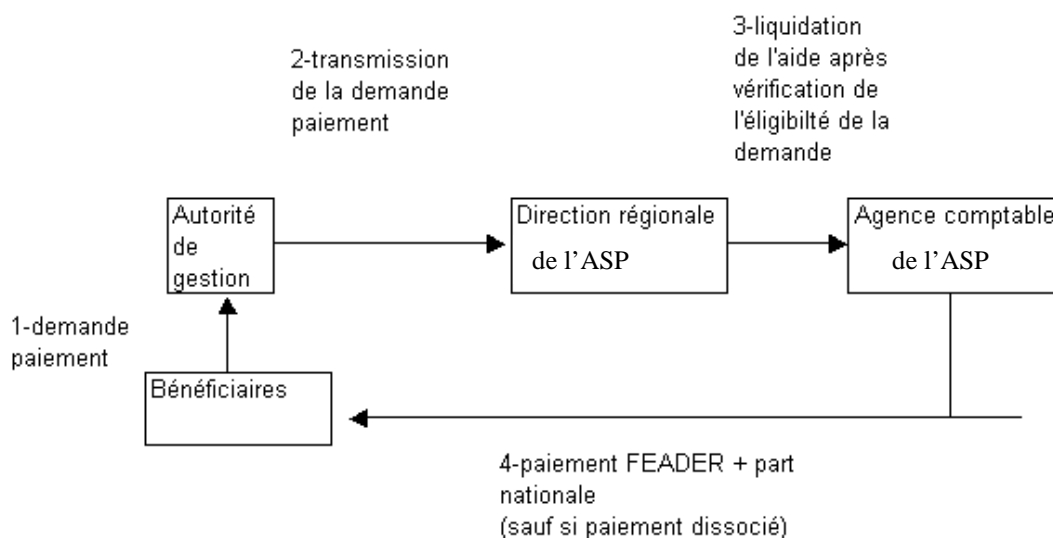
2-transmission de la demande paiement

3-liquidation de l'aide après vérification de l'éligibilté de la demande

Autorité de gestion

Direction régionale de l'ASP

Agence comptable de l'ASP

1-demande paiement

Bénéficiaires

4-paiement FEADER + part nationale (sauf si paiement dissocié)